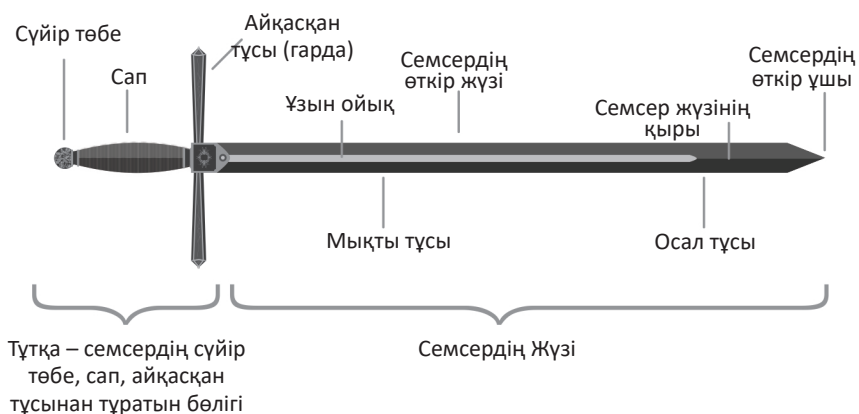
Сүйір төбе

Сап

Айқасқан тұсы (гарда)

Семсердің өткір жүзі

Ұзын ойық

Семсердің өткір ұшы

Семсер жүзінің қыры

Мықты тұсы

Осал тұсы

Тұтқа – семсердің сүйір төбе, сап, айқасқан тұсынан тұратын бөлігі

Семсердің Жүзі